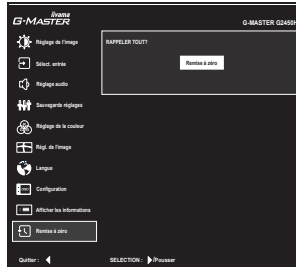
iiyama
G-MASTER

G-MASTER G2450H

Réglage de l'image
Sélect. entrée
Réglage audio
Sauvegarde réglages
Réglage de la couleur
Régl. de l'image
Langue
Configuration
Afficher les informations
Remise à zéro

RAPPELER TOUT?

Remise à zéro

Quitter :

SELECTION : /Pousser